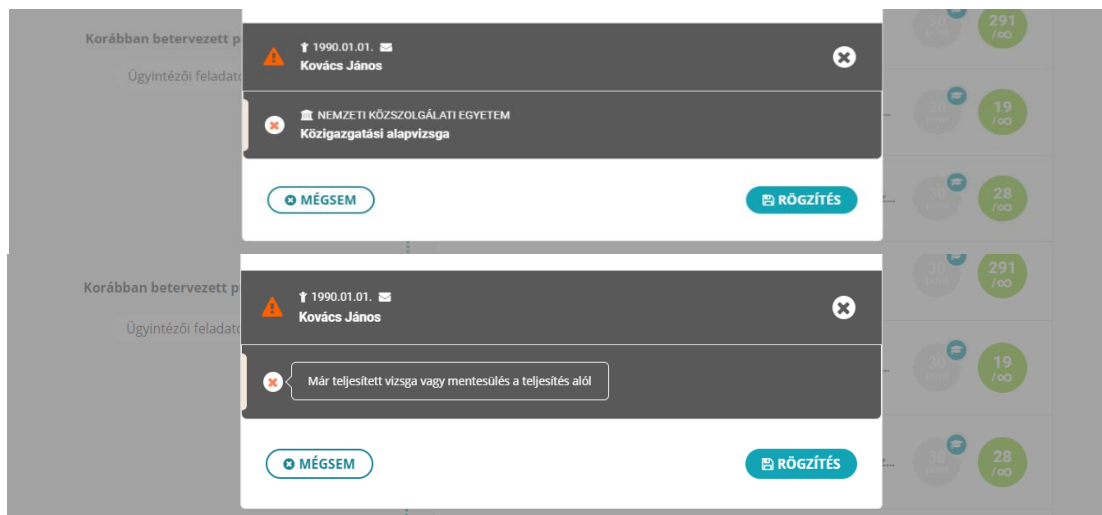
Korábban betervezett p

Ügyintézői feladato

1990.01.01.
Kovács János

NEMZETI KÖZSZOLGÁLATI EGYETEM
Közigazgatási alapvizsga

MÉGSEM

RÖGZÍTÉS

30 pont
291 /∞
30 pont
19 /∞
30 pont
28 /∞

Korábban betervezett p

Ügyintézői feladato

1990.01.01.
Kovács János

Már teljesített vizsga vagy mentesülés a teljesítés alól

MÉGSEM

RÖGZÍTÉS

30 pont
291 /∞
30 pont
19 /∞
30 pont
28 /∞